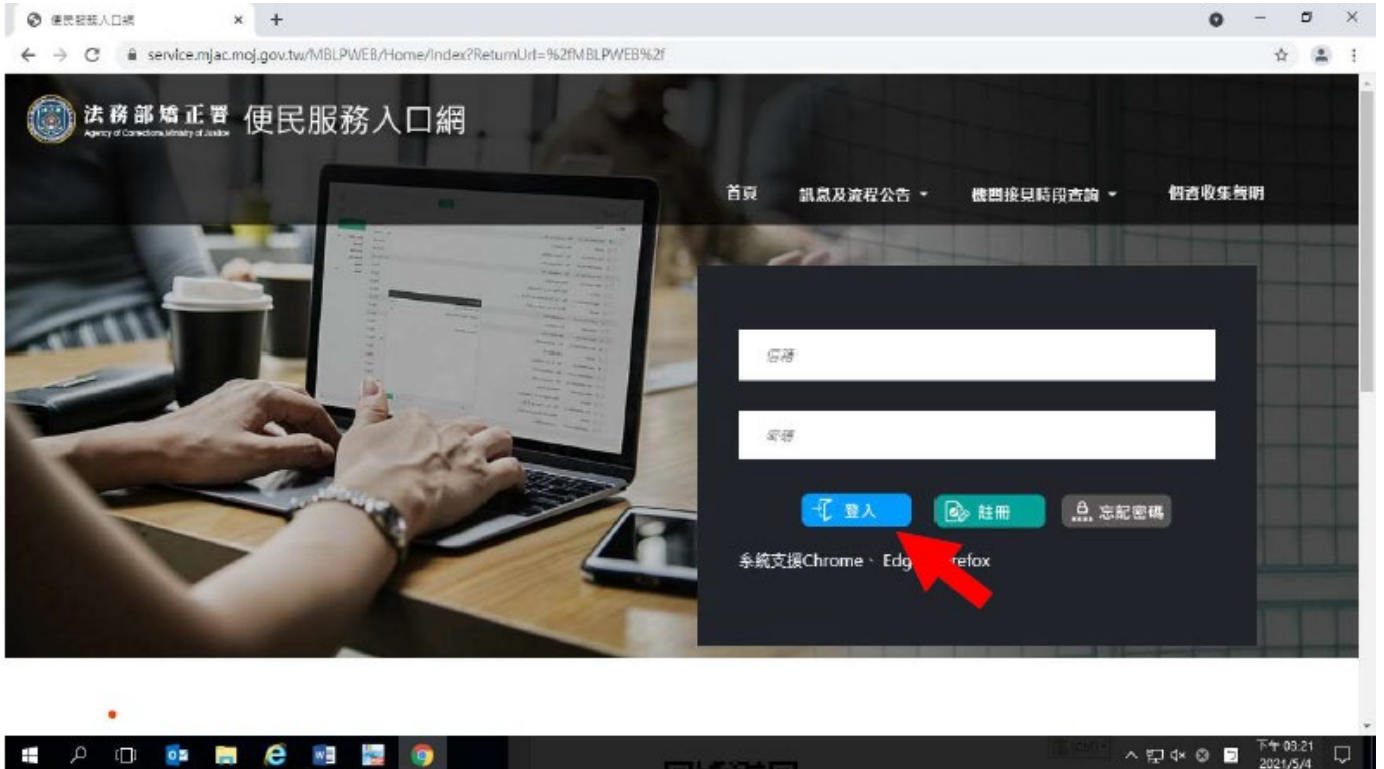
便民服務入口網 ×

service.mjac.moj.gov.tw/MBLPWEB/Home/Index?ReturnUrl=%2fMBLPWEB%2f

法務部矯正署 Agency of Corrections, Ministry of Justice 便民服務入口網

首頁 訊息及流程公告 ▾ 機關接見時段查詢 ▾ 個資收集聲明

信箱

密碼

登入 註冊 忘記密碼

系統支援Chrome、Edg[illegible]refox

下午 03:21 2021/5/4